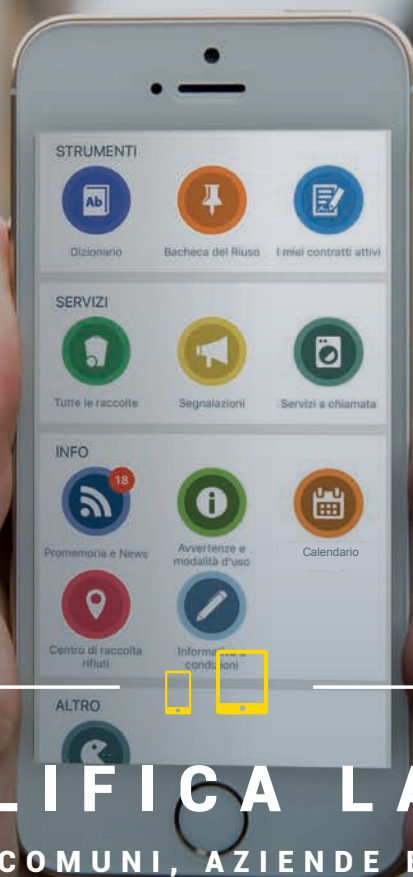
STRUMENTI

Ab

Dizionario

Bacheca del Riuso

I miei contratti attivi

SERVIZI

Tutte le raccolte

Segnalazioni

Servizi a chiamata

INFO

18

Promemoria e News

Avvertenze e modalità d'uso

Calendario

Centro di raccolta rifiuti

Informative e condizioni

ALTRO

LIFICA LA

COMUNI, AZIENDE E